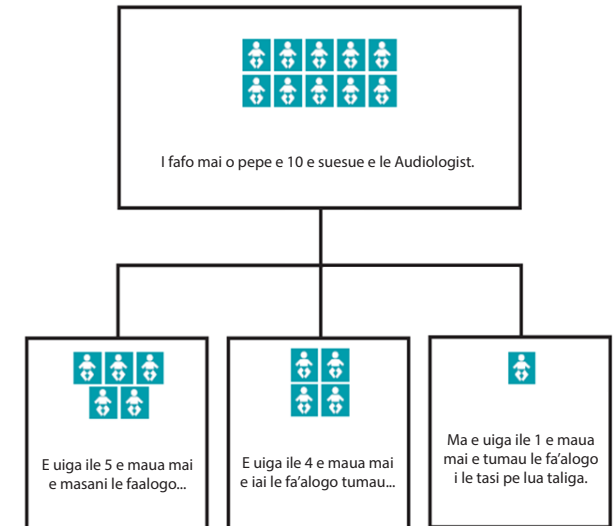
I fafo mai o pepe e 10 e suesue e le Audiologist.

E uiga ile 5 e maua mai e masani le faalogo...

E uiga ile 4 e maua mai e iai le fa'alogo tumau...

Ma e uiga ile 1 e maua mai e tumau le fa'alogo i le tasi pe lua taliga.